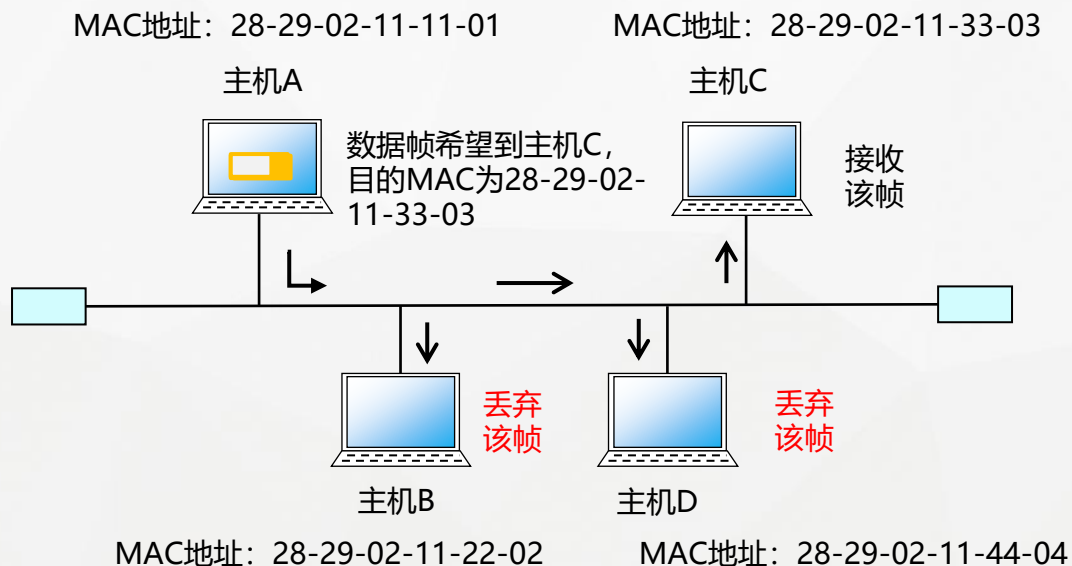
MAC地址：28-29-02-11-11-01

MAC地址：28-29-02-11-33-03

主机A

主机C

数据帧希望到主机C，目的MAC为28-29-02-11-33-03

接收该帧

丢弃该帧

丢弃该帧

主机B

主机D

MAC地址：28-29-02-11-22-02

MAC地址：28-29-02-11-44-04